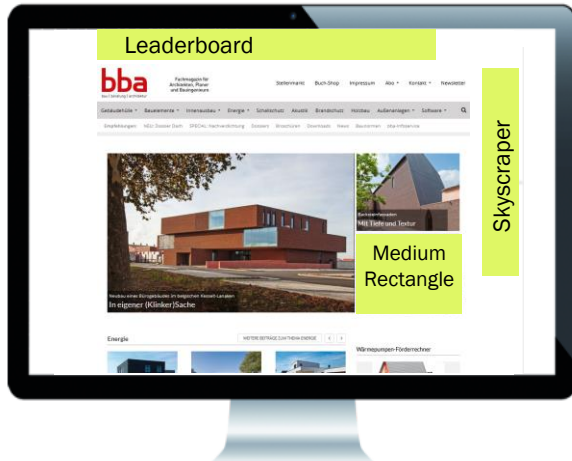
Leaderboard

bba

Fachmagazin für Architekten, Planer und Bauingenieure

Stellenmarkt Buch-Shop Impressum Abo Kontakt Newsletter

Gebäudehülle Bauelemente Innenausbau Energie Schallschutz Akustik Brandschutz Holzbau Außenanlagen Software

Skyscraper

Neubau eines Bürgerzentrums im belgischen Kessel-Lo
In eigener (Klinker)Sache

Mit Tiefe und Textur

Medium Rectangle

Energie

WEITERE BEITRÄGE ZUM THEMA ENERGIE

Wärmepumpen-Förderrechner